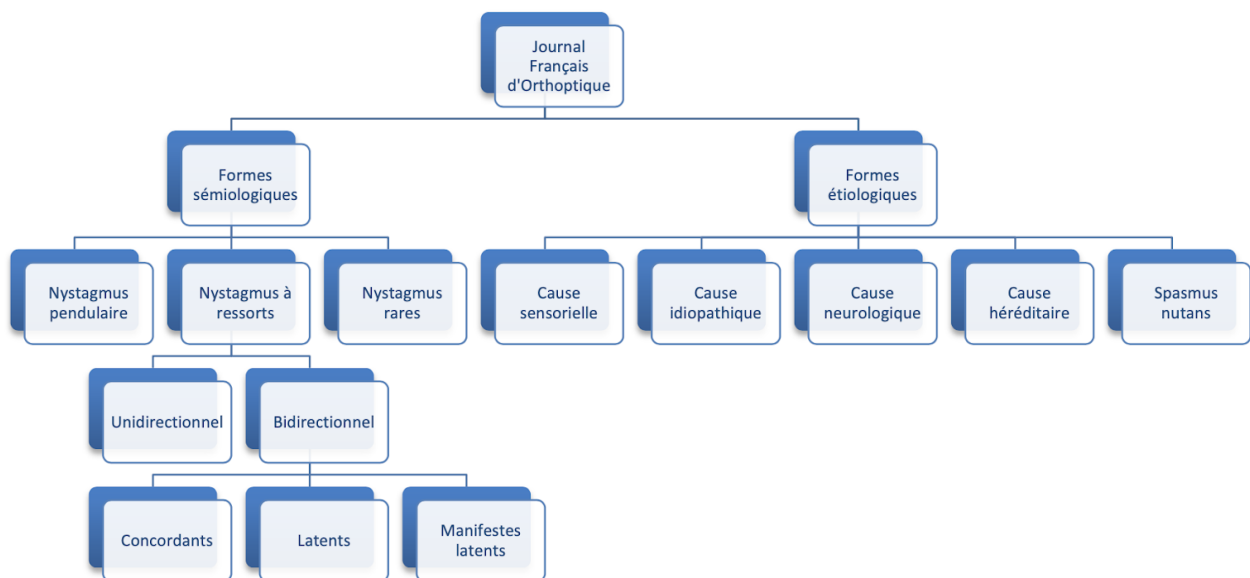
Journal Français d'Orthoptique

Formes sémiologiques

Formes étiologiques

Nystagmus pendulaire

Nystagmus à ressorts

Nystagmus rares

Cause sensorielle

Cause idiopathique

Cause neurologique

Cause héréditaire

Spasmus nutans

Unidirectionnel

Bidirectionnel

Concordants

Latents

Manifestes latents